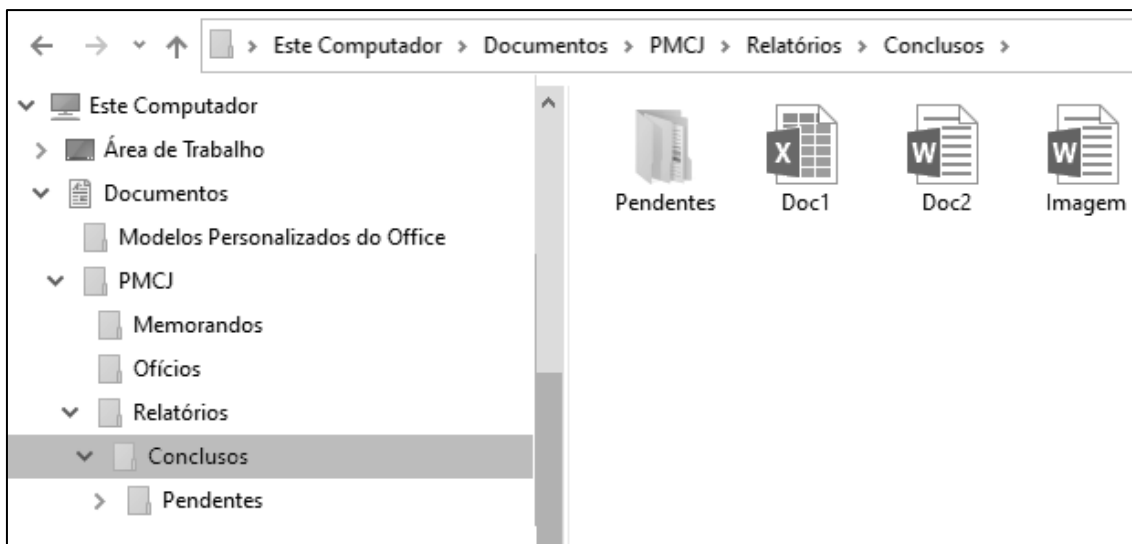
> Este Computador > Documentos > PMCJ > Relatórios > Conclusos >

Este Computador
Área de Trabalho
Documentos
Modelos Personalizados do Office
PMCJ
Memorandos
Ofícios
Relatórios
Conclusos
Pendentes

Pendentes
X
Doc1
W
Doc2
W
Imagem